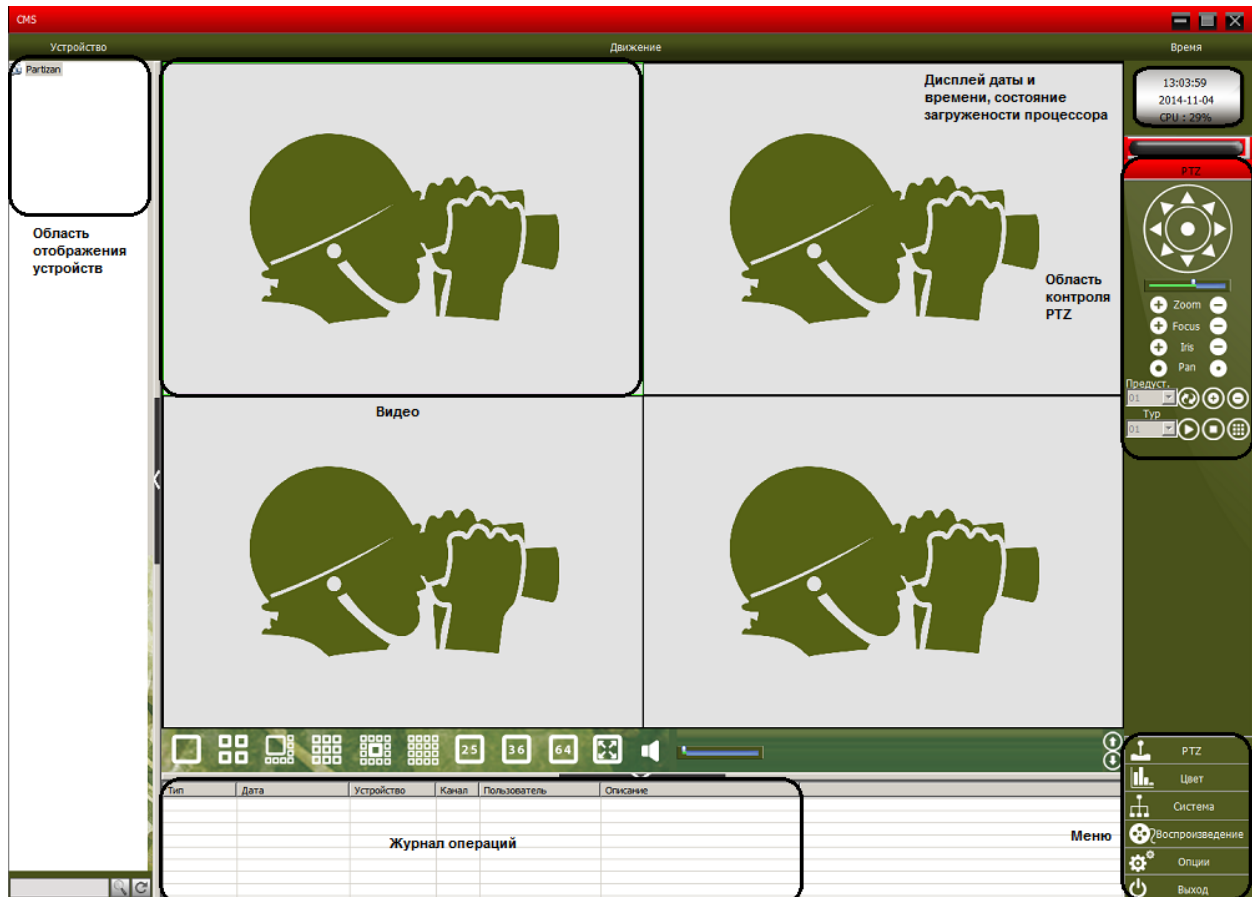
CMS

Устройство

Движение

Время

Partizan

Область отображения устройств

Дисплей даты и времени, состояние загруженности процессора

13:03:59
2014-11-04
CPU : 29%

PTZ

Zoom
Focus
Iris
Pan

Предуст.
01
Тур
01

Область контроля PTZ

Видео

25 36 64

| Тип | Дата | Устройство | Канал | Пользователь | Описание |
|---|---|---|---|---|---|

Журнал операций

Меню

PTZ
Цвет
Система
Воспроизведение
Опции
Выход